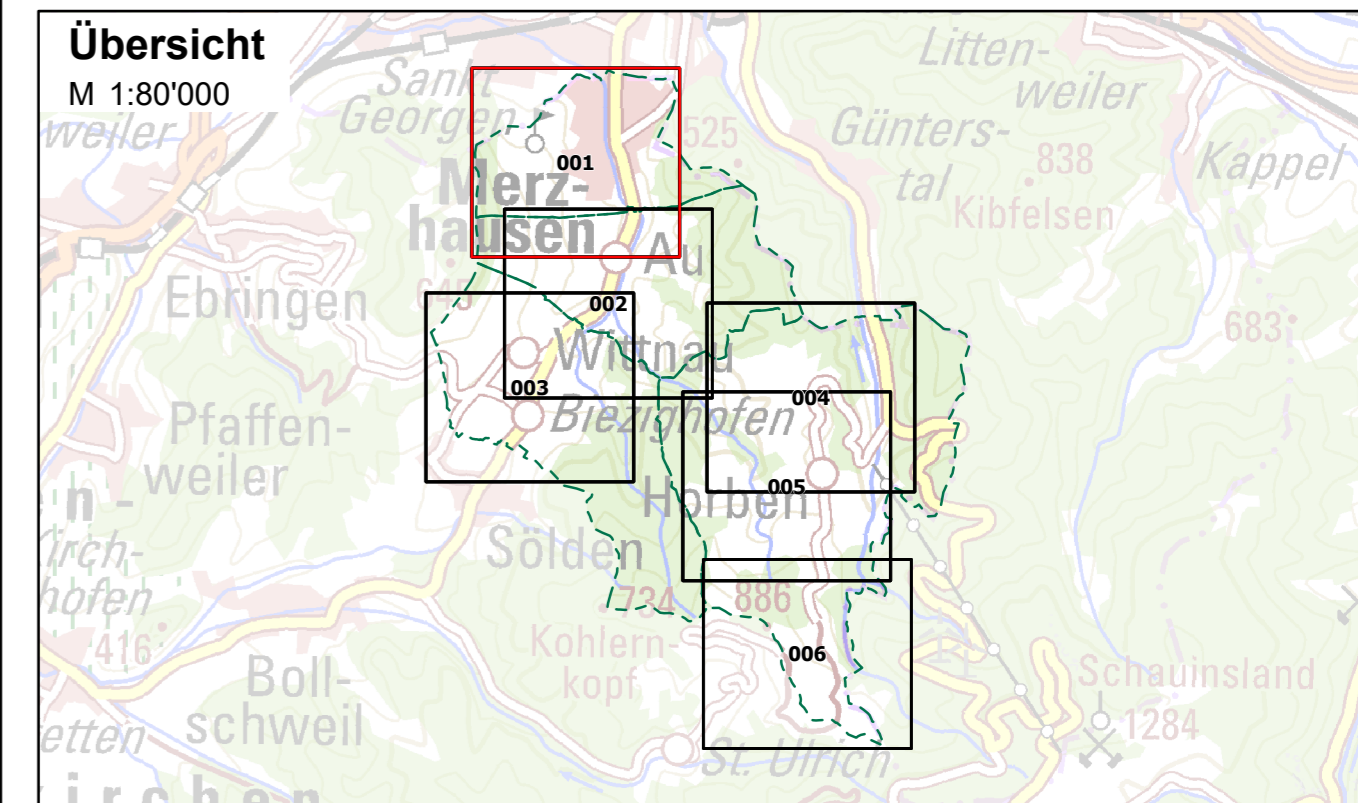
Übersicht
M 1:80'000

Sankt Georgen
weiler
Merzhausen
001
525
Au
002
003
Wittnau
Biezighofen
004
005
Horben
006
Litten-weiler
Günters-tal
838
Kibfelsen
Kappel
683
Ebringen
645
Pfaffen-weiler
Sölden
734
886
Kohlern-kopf
Boll-schweil
St. Ulrich
Schauinsland
1284
416
irch-hofen
etten
n -
irchen